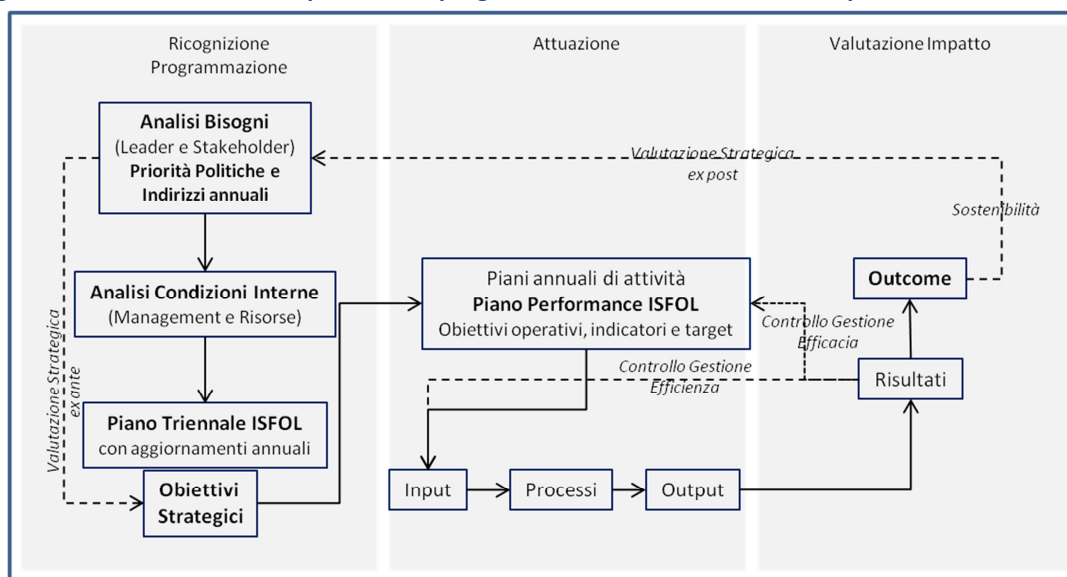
Ricognizione Programmazione

Attuazione

Valutazione Impatto

Analisi Bisogni
(Leader e Stakeholder)
Priorità Politiche e Indirizzi annuali

Valutazione Strategica ex post

Sostenibilità

Analisi Condizioni Interne
(Management e Risorse)

Piani annuali di attività
Piano Performance ISFOL
Obiettivi operativi, indicatori e target

Outcome

Controllo Gestione Efficacia

Valutazione Strategica ex ante

Controllo Gestione Efficienza

Risultati

Piano Triennale ISFOL
con aggiornamenti annuali

Obiettivi Strategici

Input

Processi

Output